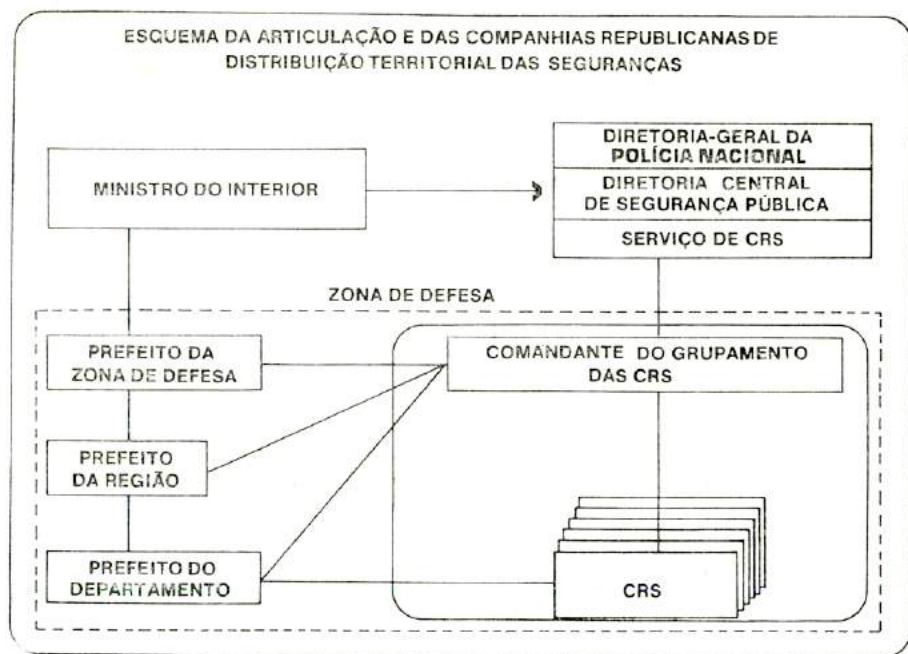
ESQUEMA DA ARTICULAÇÃO E DAS COMPANHIAS REPUBLICANAS DE DISTRIBUIÇÃO TERRITORIAL DAS SEGURANÇAS

MINISTRO DO INTERIOR

DIRETORIA-GERAL DA POLÍCIA NACIONAL

DIRETORIA CENTRAL DE SEGURANÇA PÚBLICA

SERVIÇO DE CRS

ZONA DE DEFESA

PREFEITO DA ZONA DE DEFESA

COMANDANTE DO GRUPAMENTO DAS CRS

PREFEITO DA REGIÃO

PREFEITO DO DEPARTAMENTO

CRS